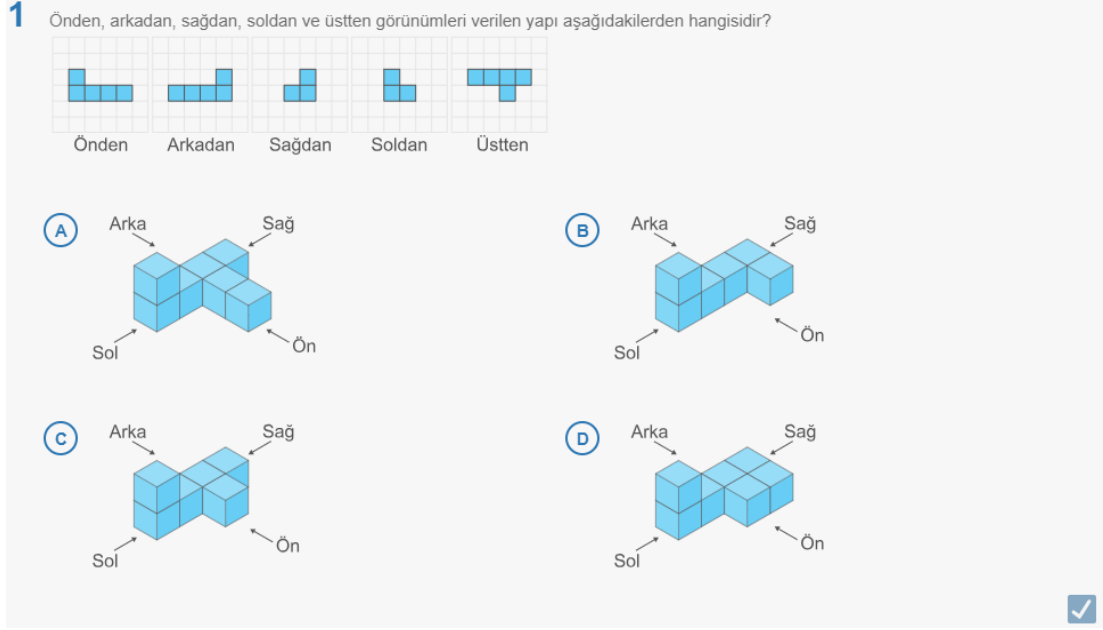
1 Önden, arkadan, sağdan, soldan ve üstten görünümleri verilen yapı aşağıdakilerden hangisidir?

Önden Arkadan Sağdan Soldan Üstten

A
Arka
Sağ
Sol
Ön

B
Arka
Sağ
Sol
Ön

C
Arka
Sağ
Sol
Ön

D
Arka
Sağ
Sol
Ön